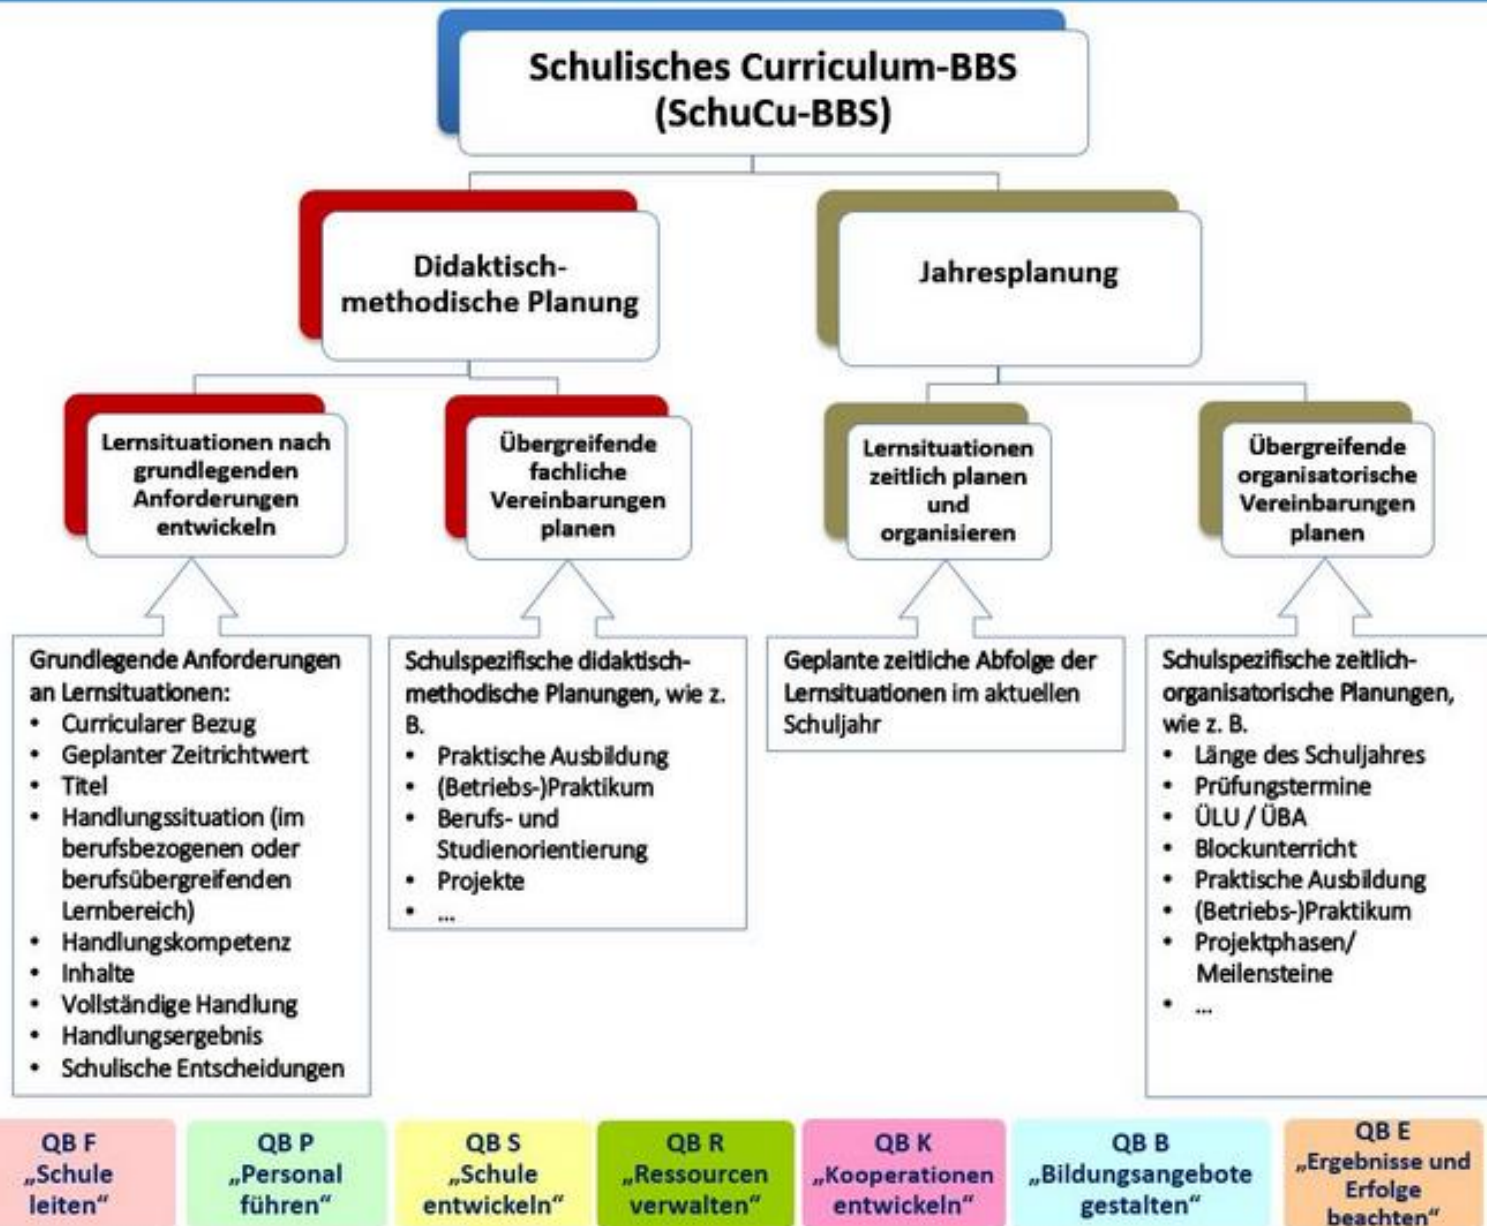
Schulisches Curriculum-BBS
(SchuCu-BBS)

Didaktisch-methodische Planung

Jahresplanung

Lernsituationen nach grundlegenden Anforderungen entwickeln

Übergreifende fachliche Vereinbarungen planen

Lernsituationen zeitlich planen und organisieren

Übergreifende organisatorische Vereinbarungen planen

Grundlegende Anforderungen an Lernsituationen:
- Curricularer Bezug
- Geplanter Zeitrichtwert
- Titel
- Handlungssituation (im berufsbezogenen oder berufsübergreifenden Lernbereich)
- Handlungskompetenz
- Inhalte
- Vollständige Handlung
- Handlungsergebnis
- Schulische Entscheidungen

Schulspezifische didaktisch-methodische Planungen, wie z. B.
- Praktische Ausbildung
- (Betriebs-)Praktikum
- Berufs- und Studienorientierung
- Projekte
- ...

Geplante zeitliche Abfolge der Lernsituationen im aktuellen Schuljahr

Schulspezifische zeitlich-organisatorische Planungen, wie z. B.
- Länge des Schuljahres
- Prüfungstermine
- ÜLU / ÜBA
- Blockunterricht
- Praktische Ausbildung
- (Betriebs-)Praktikum
- Projektphasen/ Meilensteine
- ...

QB F „Schule leiten“

QB P „Personal führen“

QB S „Schule entwickeln“

QB R „Ressourcen verwalten“

QB K „Kooperationen entwickeln“

QB B „Bildungsangebote gestalten“

QB E „Ergebnisse und Erfolge beachten“